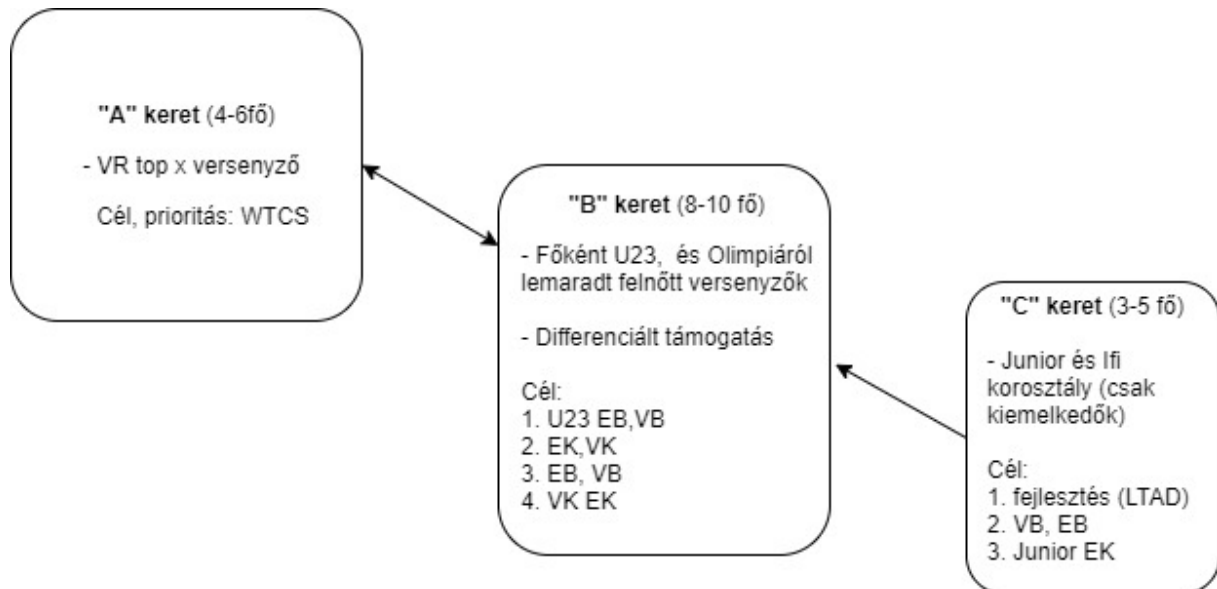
**"A" keret** (4-6fő)

- VR top x versenyző

Cél, prioritás: WTCS

**"B" keret** (8-10 fő)

- Főként U23, és Olimpiáról lemaradt felnőtt versenyzők

- Differenciált támogatás

Cél:
1. U23 EB,VB
2. EK,VK
3. EB, VB
4. VK EK

**"C" keret** (3-5 fő)

- Junior és Ifi korosztály (csak kiemelkedők)

Cél:
1. fejlesztés (LTAD)
2. VB, EB
3. Junior EK